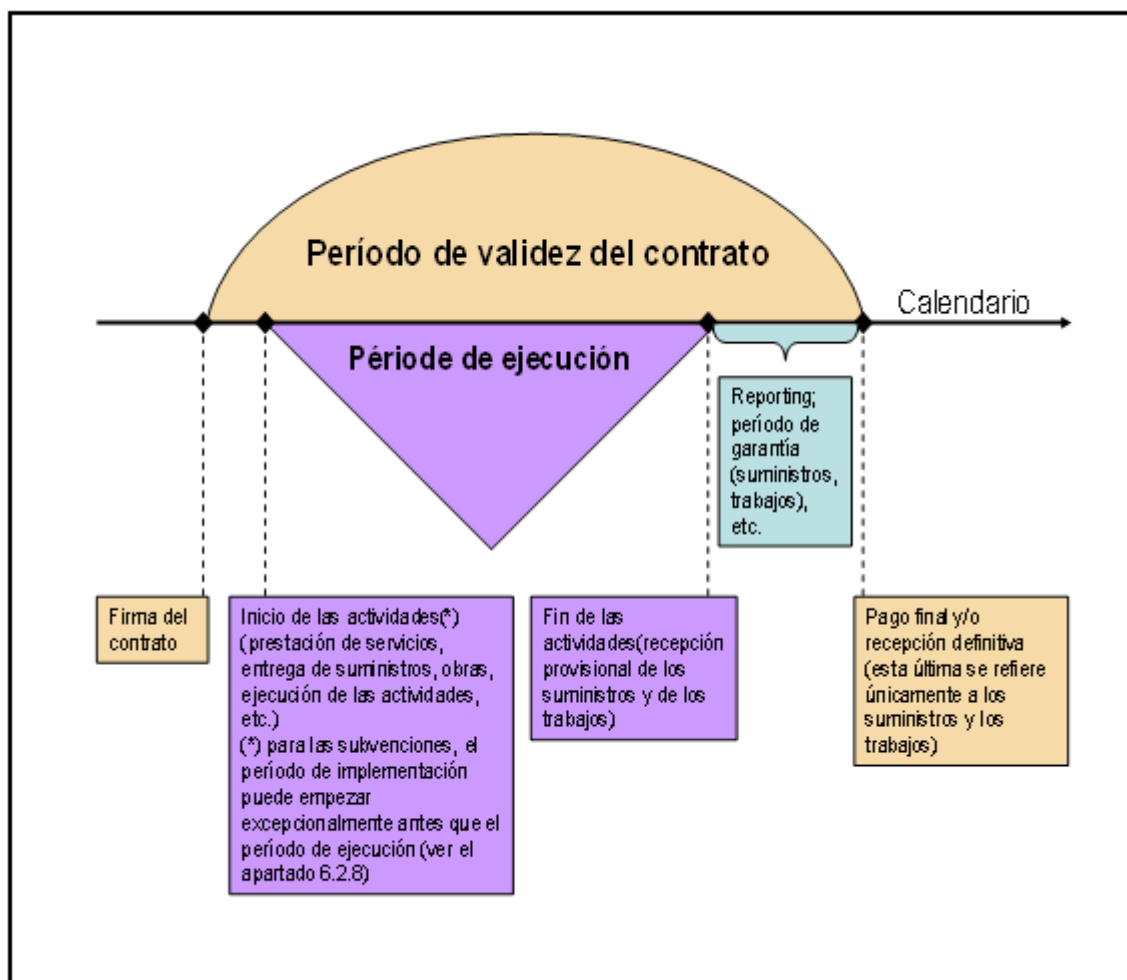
Período de validez del contrato

Calendario

Périodo de ejecución

Reporting; período de garantía (suministros, trabajos), etc.

Firma del contrato

Inicio de las actividades(*) (prestación de servicios, entrega de suministros, obras, ejecución de las actividades, etc.)
(*) para las subvenciones, el período de implementación puede empezar excepcionalmente antes que el período de ejecución (ver el apartado 6.2.8)

Fin de las actividades(recepción provisional de los suministros y de los trabajos)

Pago final y/o recepción definitiva (esta última se refiere únicamente a los suministros y los trabajos)